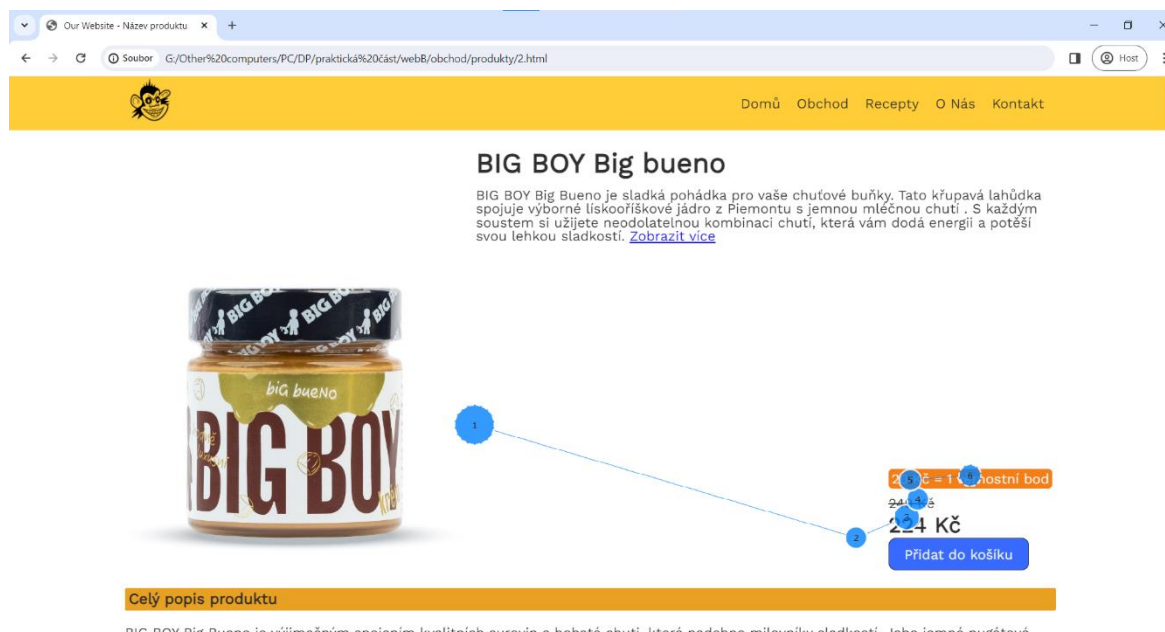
Our Website - Název produktu ×

Soubor G:/Other%20computers/PC/DP/praktická%20část/webB/obchod/produkty/2.html

Host

Domů Obchod Recepty O Nás Kontakt

BIG BOY Big bueno

BIG BOY Big Bueno je sladká pohádka pro vaše chuťové buňky. Tato křupavá lahůdka spojuje výborné lískooříškové jádro z Piemontu s jemnou mléčnou chutí . S každým soustem si užijete neodolatelnou kombinaci chutí, která vám dodá energii a potěší svou lehkou sladkostí. Zobrazit více

BIG BOY
big bueno
BIG BOY

1

2

3

4

5

6

2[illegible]č = 1 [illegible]nostní bod

24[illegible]

2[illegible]4 Kč

Přidat do košíku

Celý popis produktu

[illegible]